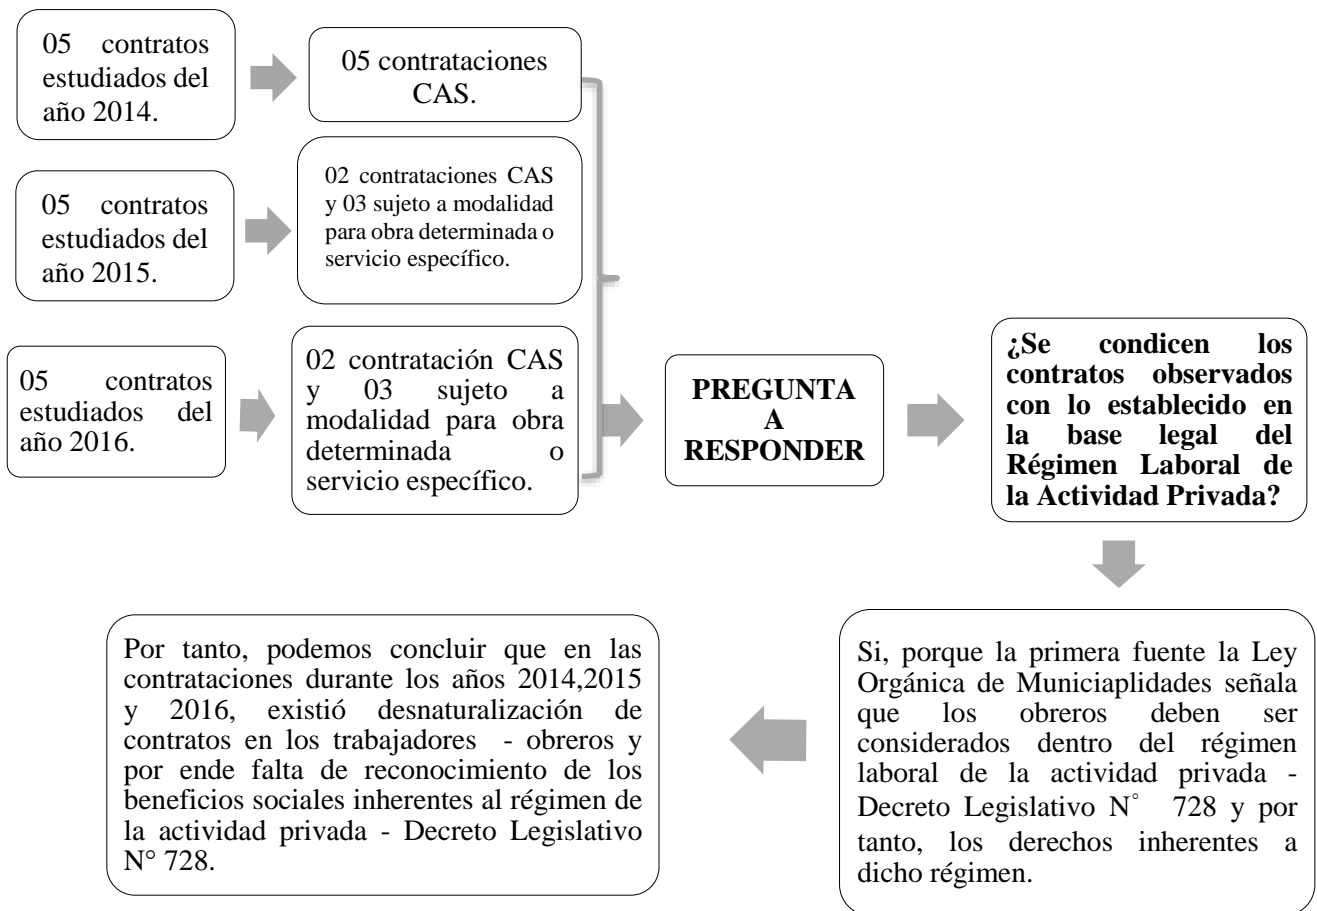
05 contratos estudiados del año 2014.

05 contrataciones CAS.

05 contratos estudiados del año 2015.

02 contrataciones CAS y 03 sujeto a modalidad para obra determinada o servicio específico.

05 contratos estudiados del año 2016.

02 contratación CAS y 03 sujeto a modalidad para obra determinada o servicio específico.

PREGUNTA A RESPONDER

¿Se condicen los contratos observados con lo establecido en la base legal del Régimen Laboral de la Actividad Privada?

Si, porque la primera fuente la Ley Orgánica de Municiaplidades señala que los obreros deben ser considerados dentro del régimen laboral de la actividad privada - Decreto Legislativo N° 728 y por tanto, los derechos inherentes a dicho régimen.

Por tanto, podemos concluir que en las contrataciones durante los años 2014,2015 y 2016, existió desnaturalización de contratos en los trabajadores - obreros y por ende falta de reconocimiento de los beneficios sociales inherentes al régimen de la actividad privada - Decreto Legislativo N° 728.